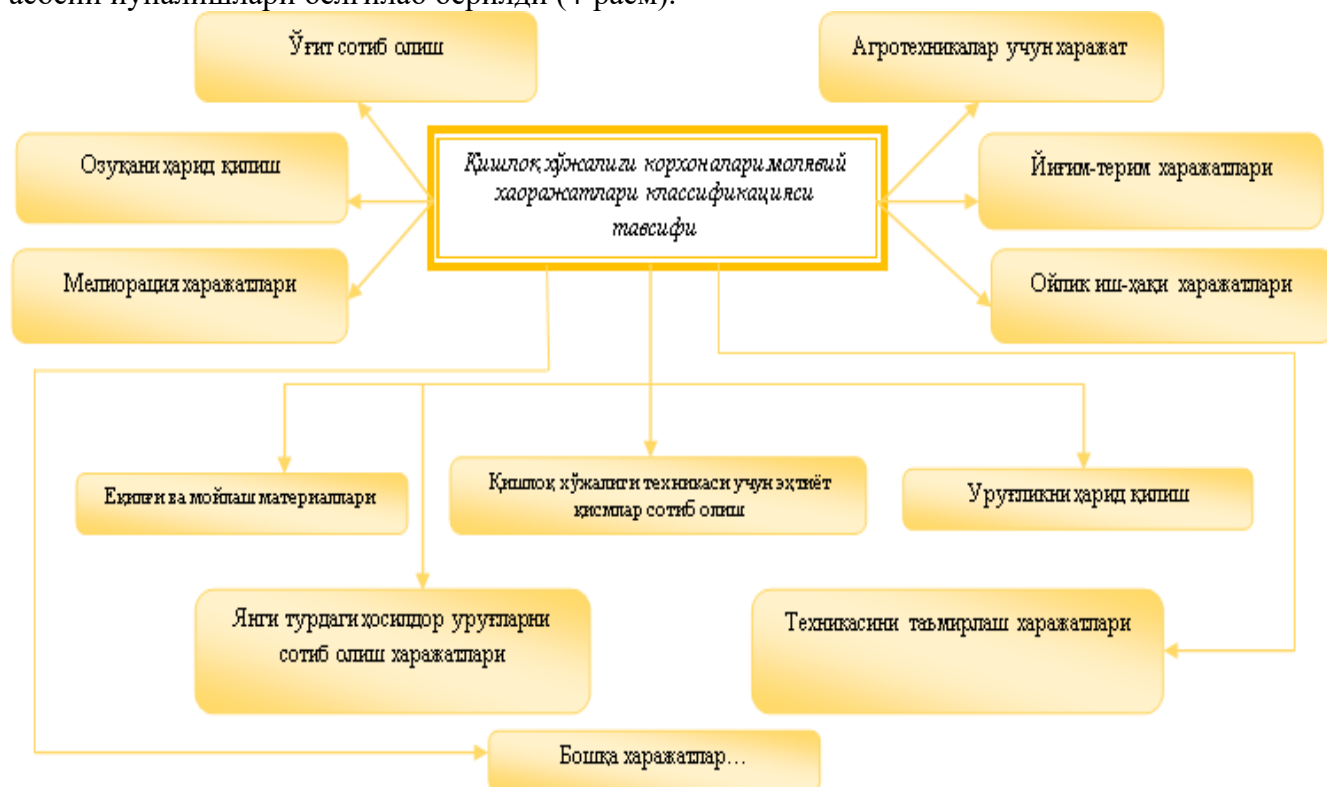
асосий йўналишлари белгилаб берилди (4-расм).

Ўғит сотиб олиш

Агротехникалар учун харажат

Озуқани харид қилиш

Қишлоқ хўжалиги корхоналари молявий харажатлари классификацияси тавсифи

Йиғим-терим харажатлари

Мелиорация харажатлари

Ойлик иш-ҳақи харажатлари

Ёқилғи ва мойлаш материаллари

Қишлоқ хўжалиги техникаси учун эҳтиёт қисмлар сотиб олиш

Уруғликни харид қилиш

Янги турдаги ҳосилдор уруғларни сотиб олиш харажатлари

Техникасини таъмирлаш харажатлари

Бошқа харажатлар…